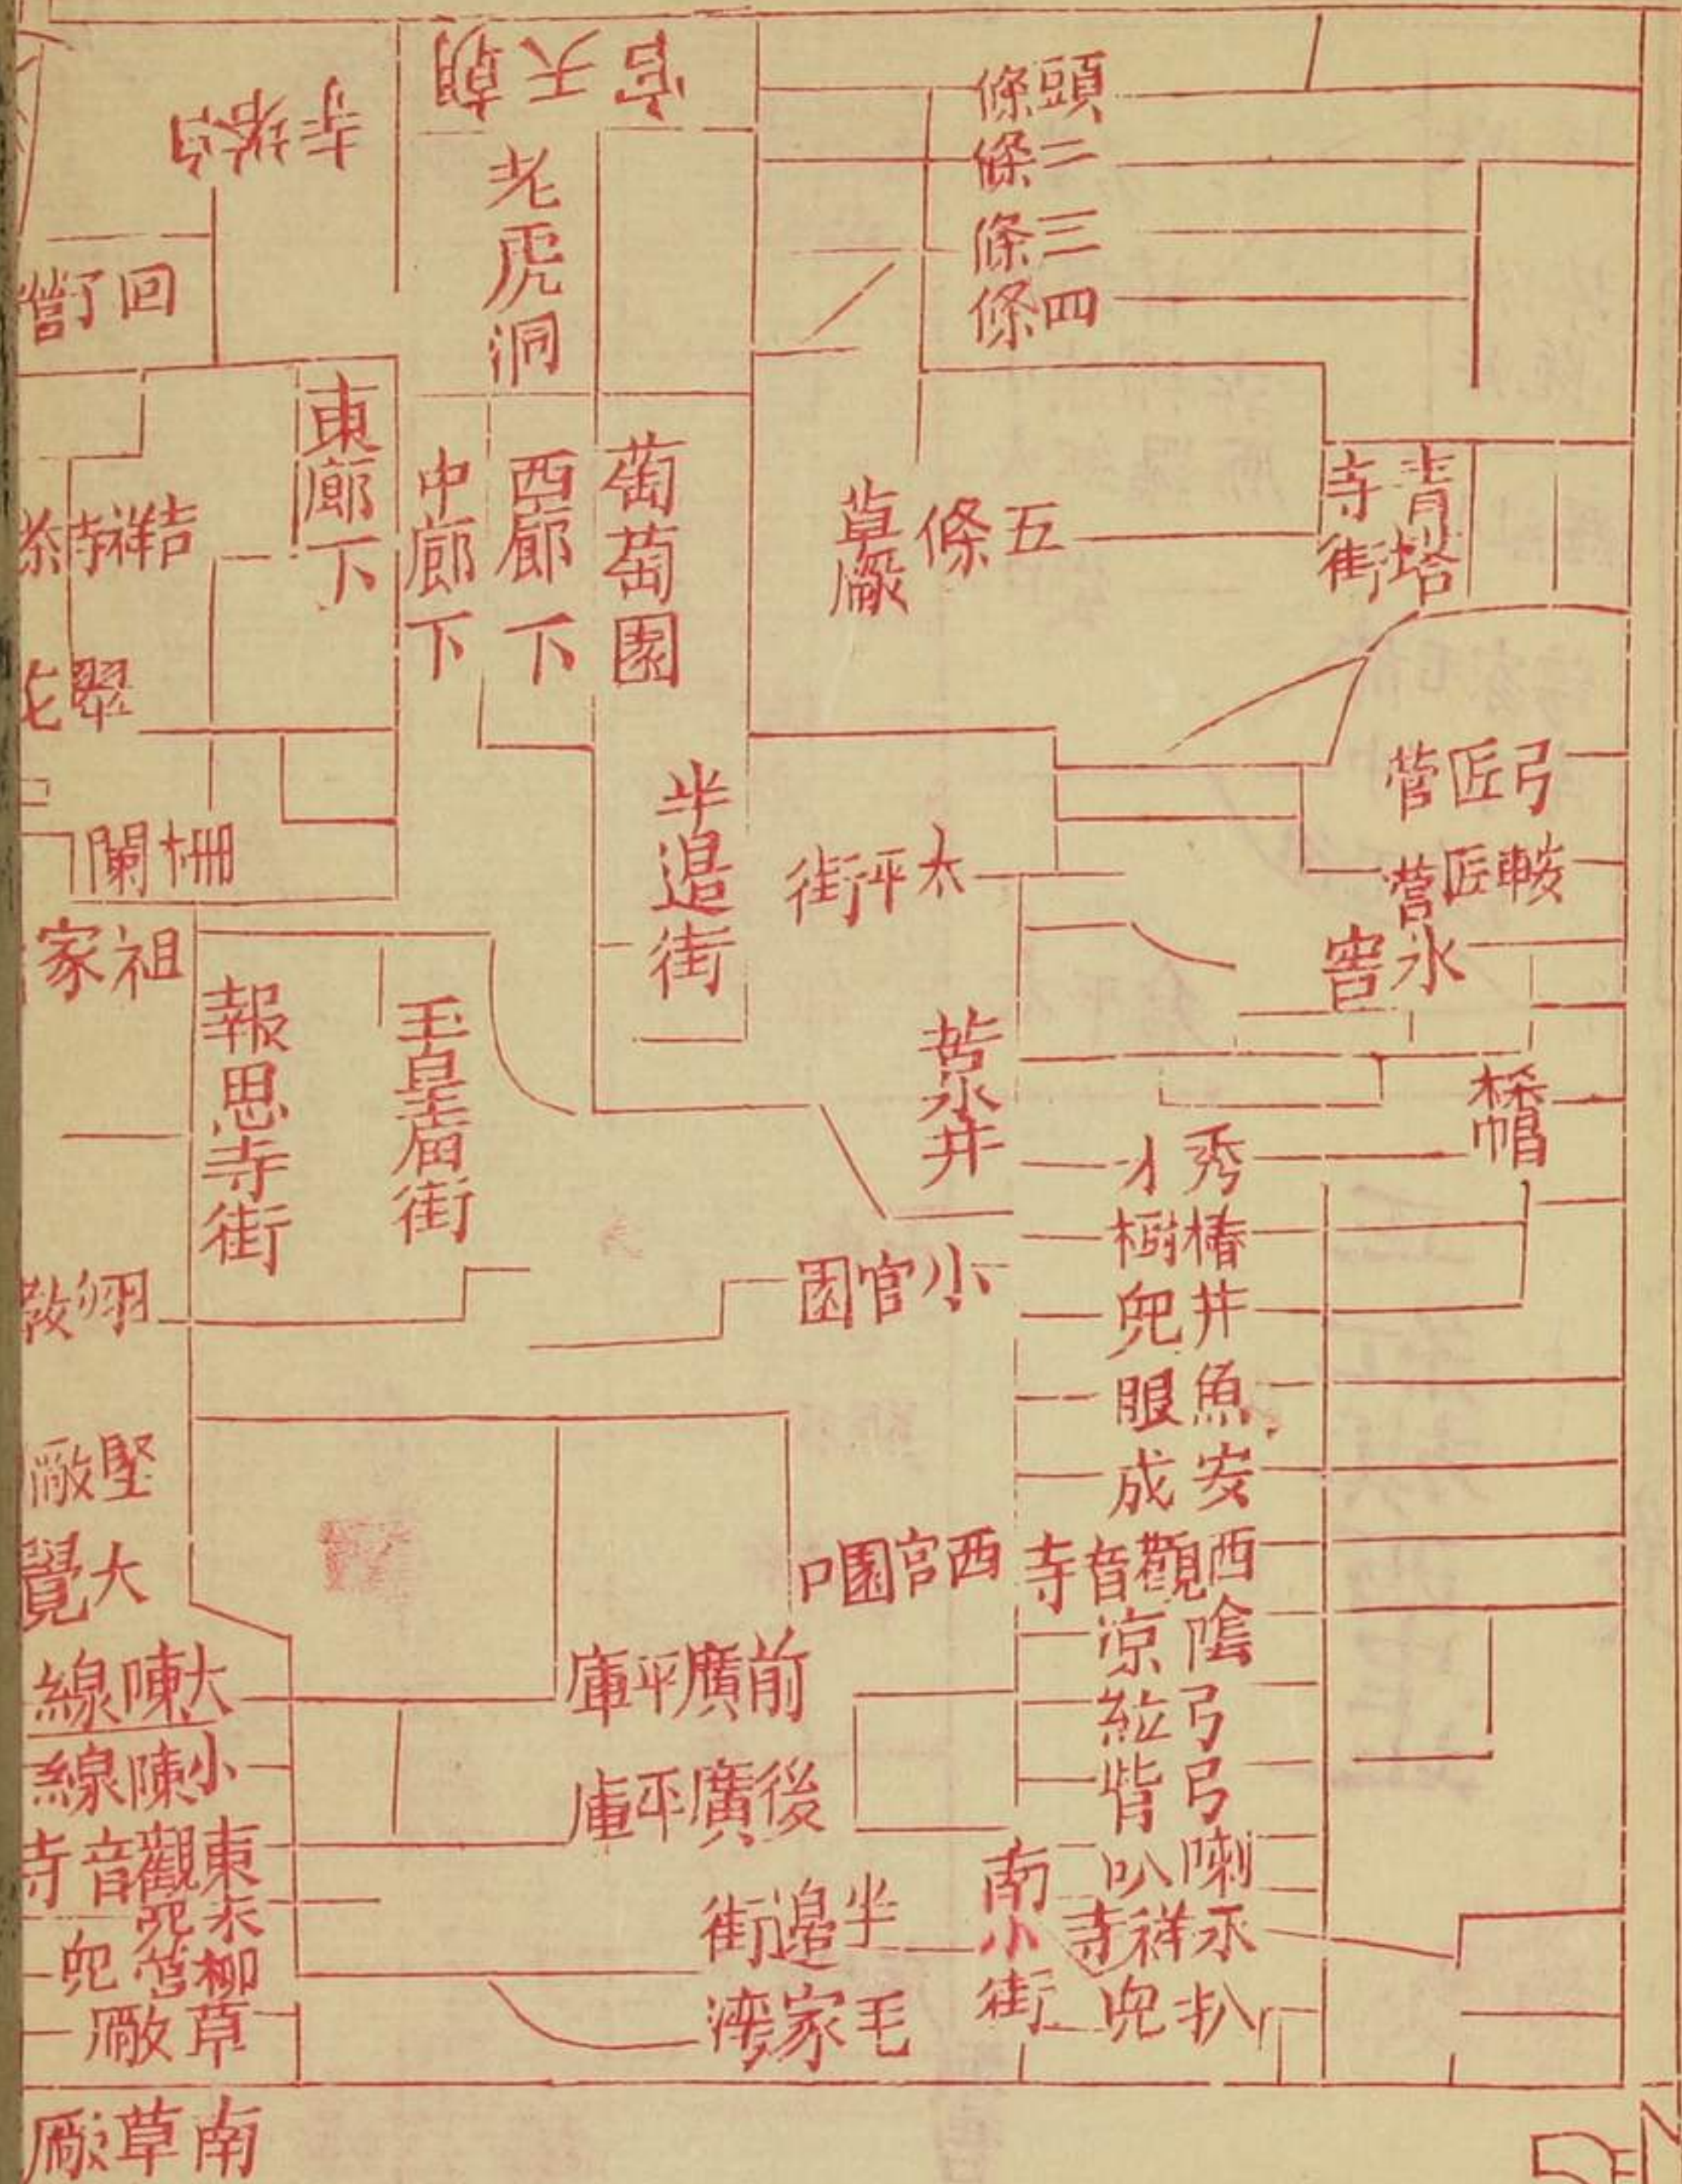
羊肉胡同
宣武門
老虎洞
頭條
二條
三條
四條
回子營
東廊下
中廊下
西廊下
葡萄園
五條
草廠
青塔寺街
吉祥寺
翠花
柵欄
半邊街
太平街
弓匠營
鞍匠營
冰窖
祖家
報恩寺街
玉皇廟街
燕京井
橋
秀才
椿樹
井兒
魚眼
安成
小官園
細瓦
堅廠
大覺
西觀音寺
西宮園口
陰涼
弓絃
弓背
喇叭
永祥寺
扒兒
大陳線
小陳線
前廣平庫
後廣平庫
東觀音寺
太柳兒
草廠
半邊街
南小街
毛家灣
南草廠